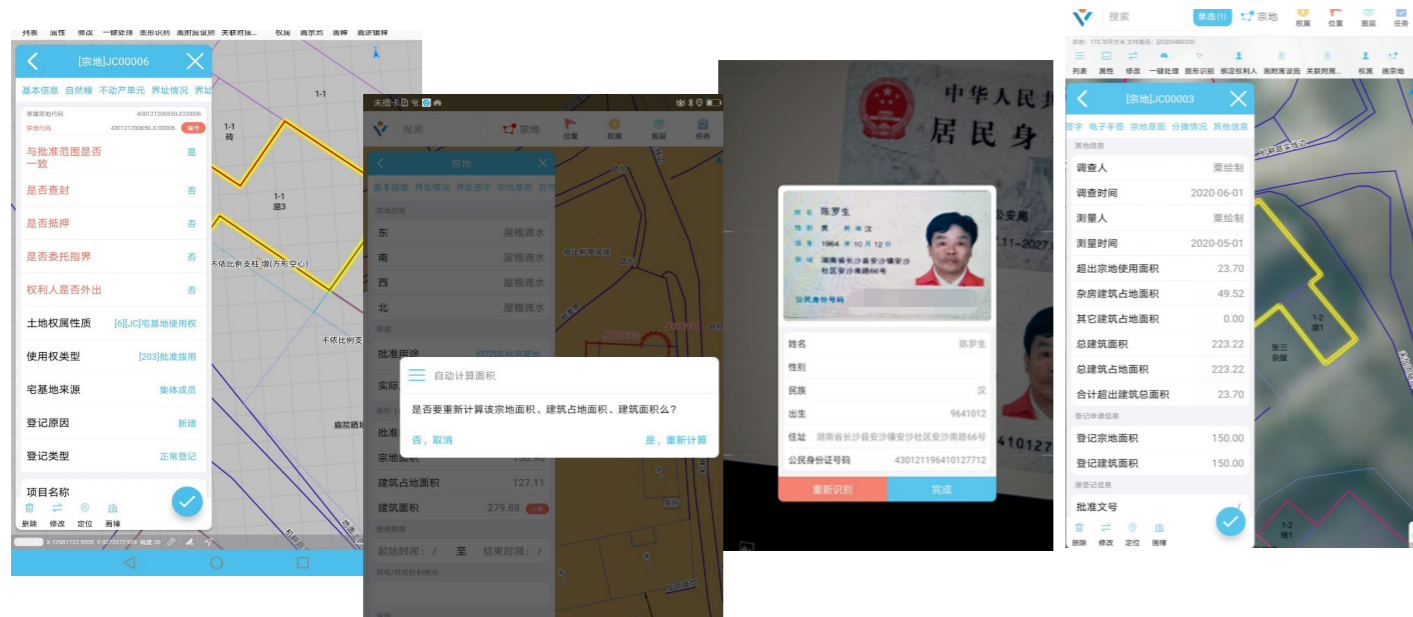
列表 属性 修改 一键处理 图形识别 画附属设施 关联附属 权属 画宗地 清理 高亮链接

[宗地]JC00006

基本信息 自然幢 不动产单元 界址情况 界址

宗地代码 430121200650JC00006
不动产单元号 430121200650JC00006

与批准范围是否一致 是
是否查封 否
是否抵押 否
是否委托指界 否
权利人是否外出 否
土地权属性质 [6][JC]宅基地使用权
使用权类型 [203]批准拨用
宅基地来源 集体成员
登记原因 新建
登记类型 正常登记
项目名称

删除 修改 定位 画幢

1-1
1-1 砖
1-1 混3
不依比例支柱 墩(方形空心)
不依比例支
扁院路坝

未插卡 搜索 宗地 位置 权属 图层 任务

宗地

基本信息 界址情况 界址签字 宗地草图 自然

宗地四至
东 屋檐滴水
南 屋檐滴水
西 屋檐滴水
北 屋檐滴水
用途
批准用途
实际
面积
批准
宗地面积
建筑占地面积 127.11
建筑面积 279.88
使用期限
起始时间： / 至 结束时间： /

自动计算面积
是否要重新计算该宗地面积、建筑占地面积、建筑面积么？
否，取消 是，重新计算

中华人民共
居民身
公安局
.11-2027.

姓名 陈罗生
性别 男 民族 汉
出生 1964 年 10 月 12 日
住址 湖南省长沙县安沙镇安沙社区安沙南路66号
公民身份号码

姓名 陈罗生
性别
民族 汉
出生 9641012
住址 湖南省长沙县安沙镇安沙社区安沙南路66号
公民身份证号码 430121196410127712
重新识别 完成

搜索 单选(1) 宗地 权属 位置 图层 任务
列表 属性 修改 一键处理 图形识别 绑定权利人 画附属设施 关联附属 权属 画宗地

[宗地]JC00003

签字 电子手签 宗地草图 分摊情况 其他信息

其他信息
调查人 粟绘制
调查时间 2020-06-01
测量人 粟绘制
测量时间 2020-05-01
超出宗地使用面积 23.70
杂房建筑占地面积 49.52
其它建筑占地面积 0.00
总建筑面积 223.22
总建筑占地面积 223.22
合计超出建筑总面积 23.70
登记申请信息
登记宗地面积 150.00
登记建筑面积 150.00
原登记信息
批准文号

删除 修改 定位 画幢

1-2 混1
砖三 杂屋
1-2 混1